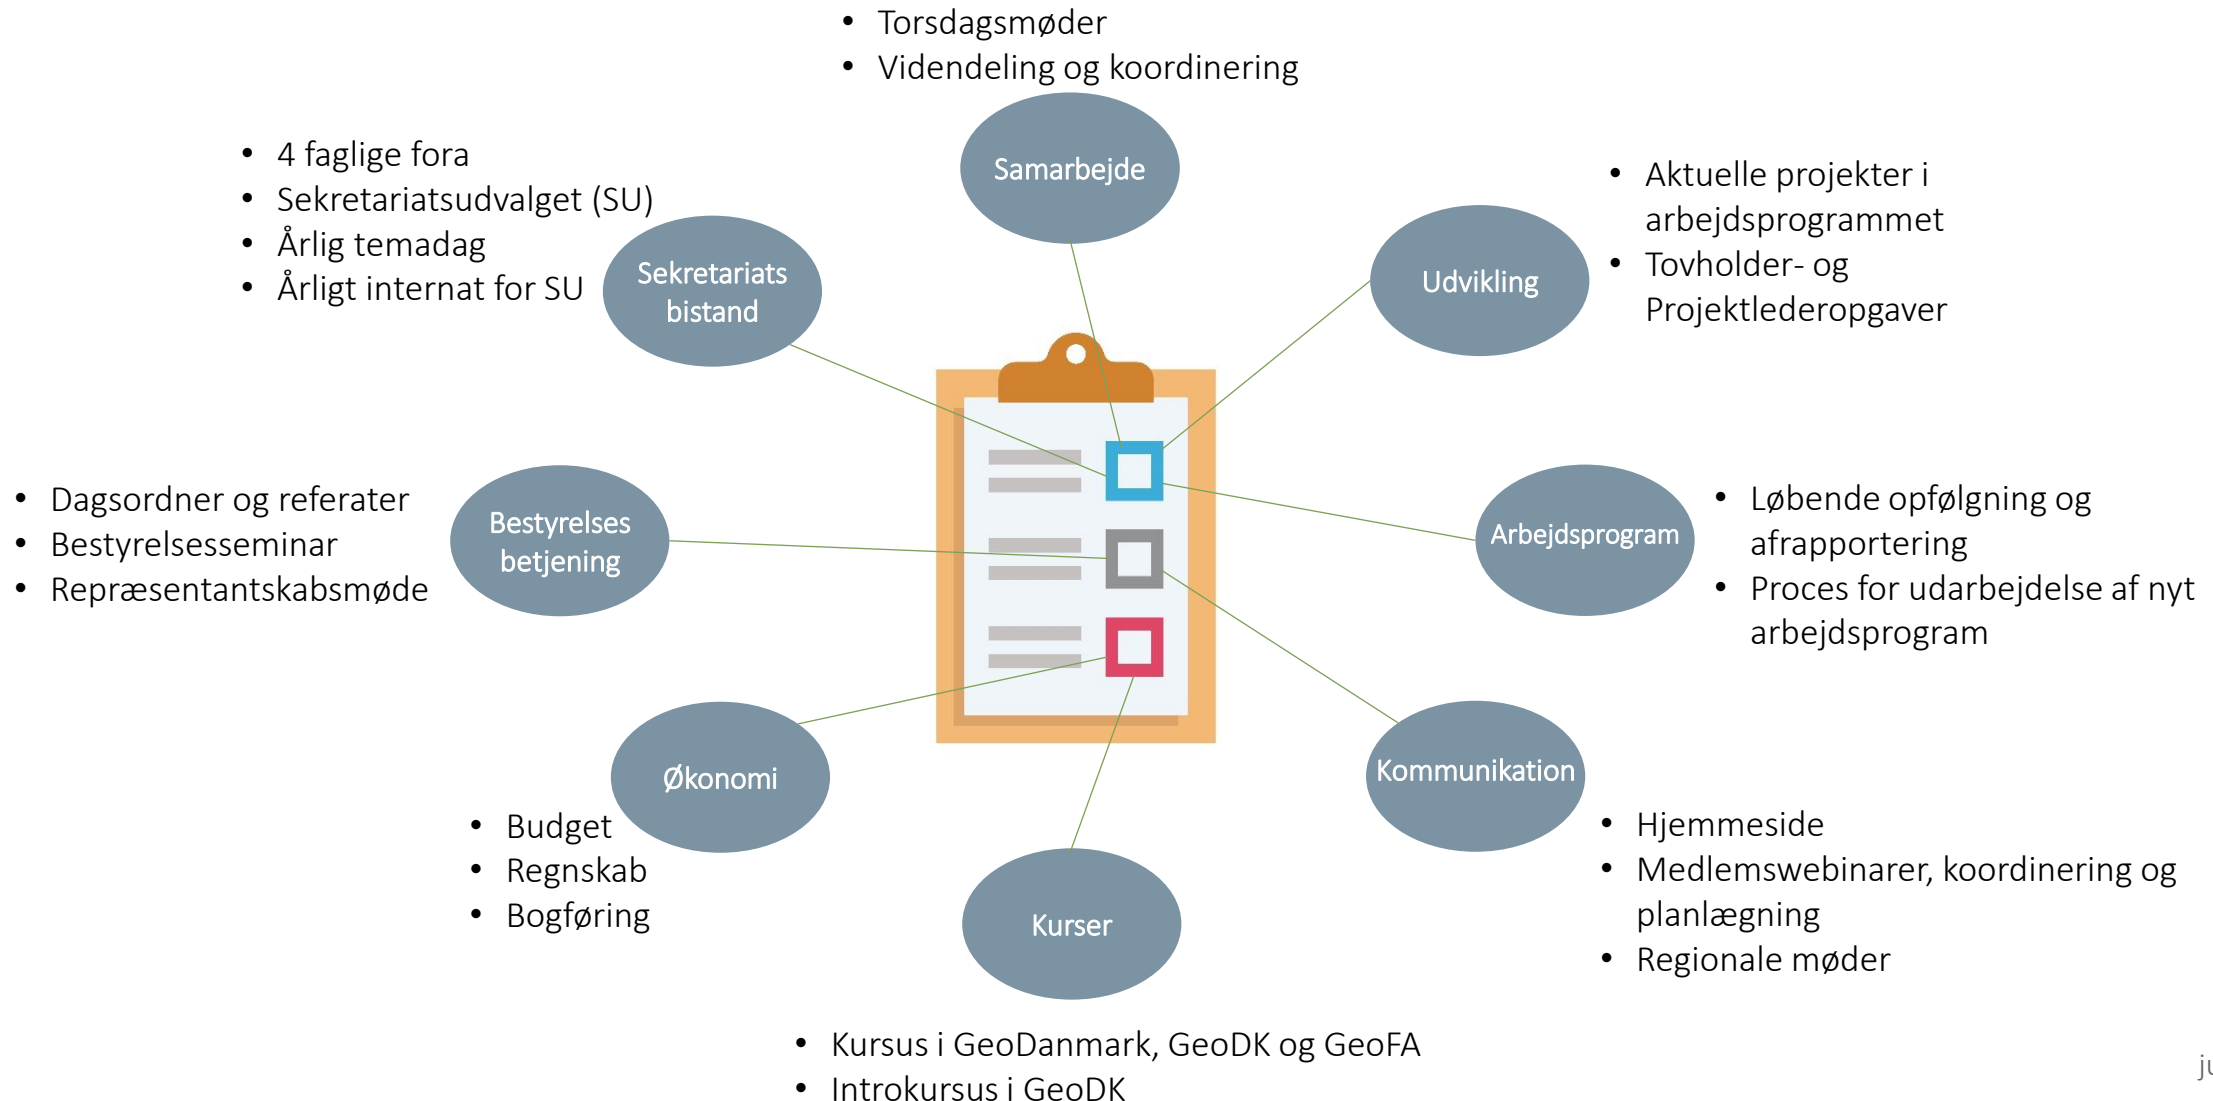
- Torsdagsmøder
- Videndeling og koordinering

Samarbejde

- 4 faglige fora
- Sekretariatsudvalget (SU)
- Årlig temadag
- Årligt internat for SU

Sekretariats bistand

Udvikling

- Aktuelle projekter i arbejdsprogrammet
- Tovholder- og Projektlederopgaver

- Dagsordner og referater
- Bestyrelsesseminar
- Repræsentantskabsmøde

Bestyrelses betjening

Arbejdsprogram

- Løbende opfølgning og afrapportering
- Proces for udarbejdelse af nyt arbejdsprogram

Økonomi

- Budget
- Regnskab
- Bogføring

Kommunikation

- Hjemmeside
- Medlemswebinarer, koordinering og planlægning
- Regionale møder

Kurser

- Kursus i GeoDanmark, GeoDK og GeoFA
- Introkursus i GeoDK

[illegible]